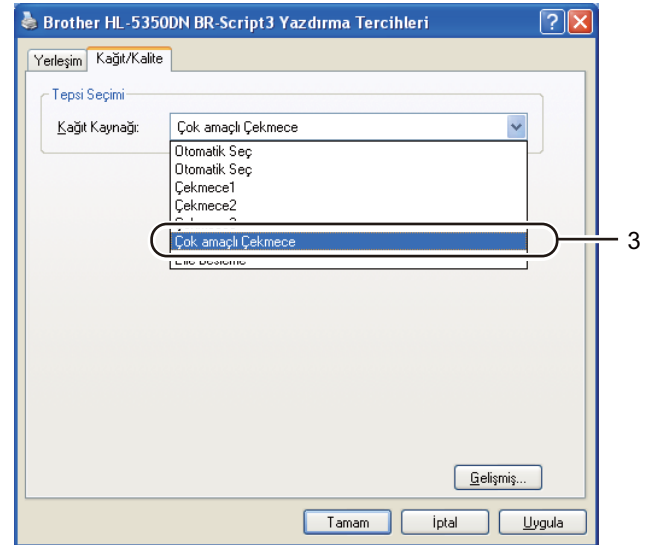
Brother HL-5350DN BR-Script3 Yazdırma Tercihleri

Yerleşim
Kağıt/Kalite

Tepsi Seçimi

Kağıt Kaynağı: Çok amaçlı Çekmece

Otomatik Seç
Otomatik Seç
Çekmece1
Çekmece2
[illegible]
Çok amaçlı Çekmece
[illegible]

3

Gelişmiş...

Tamam
İptal
Uygula